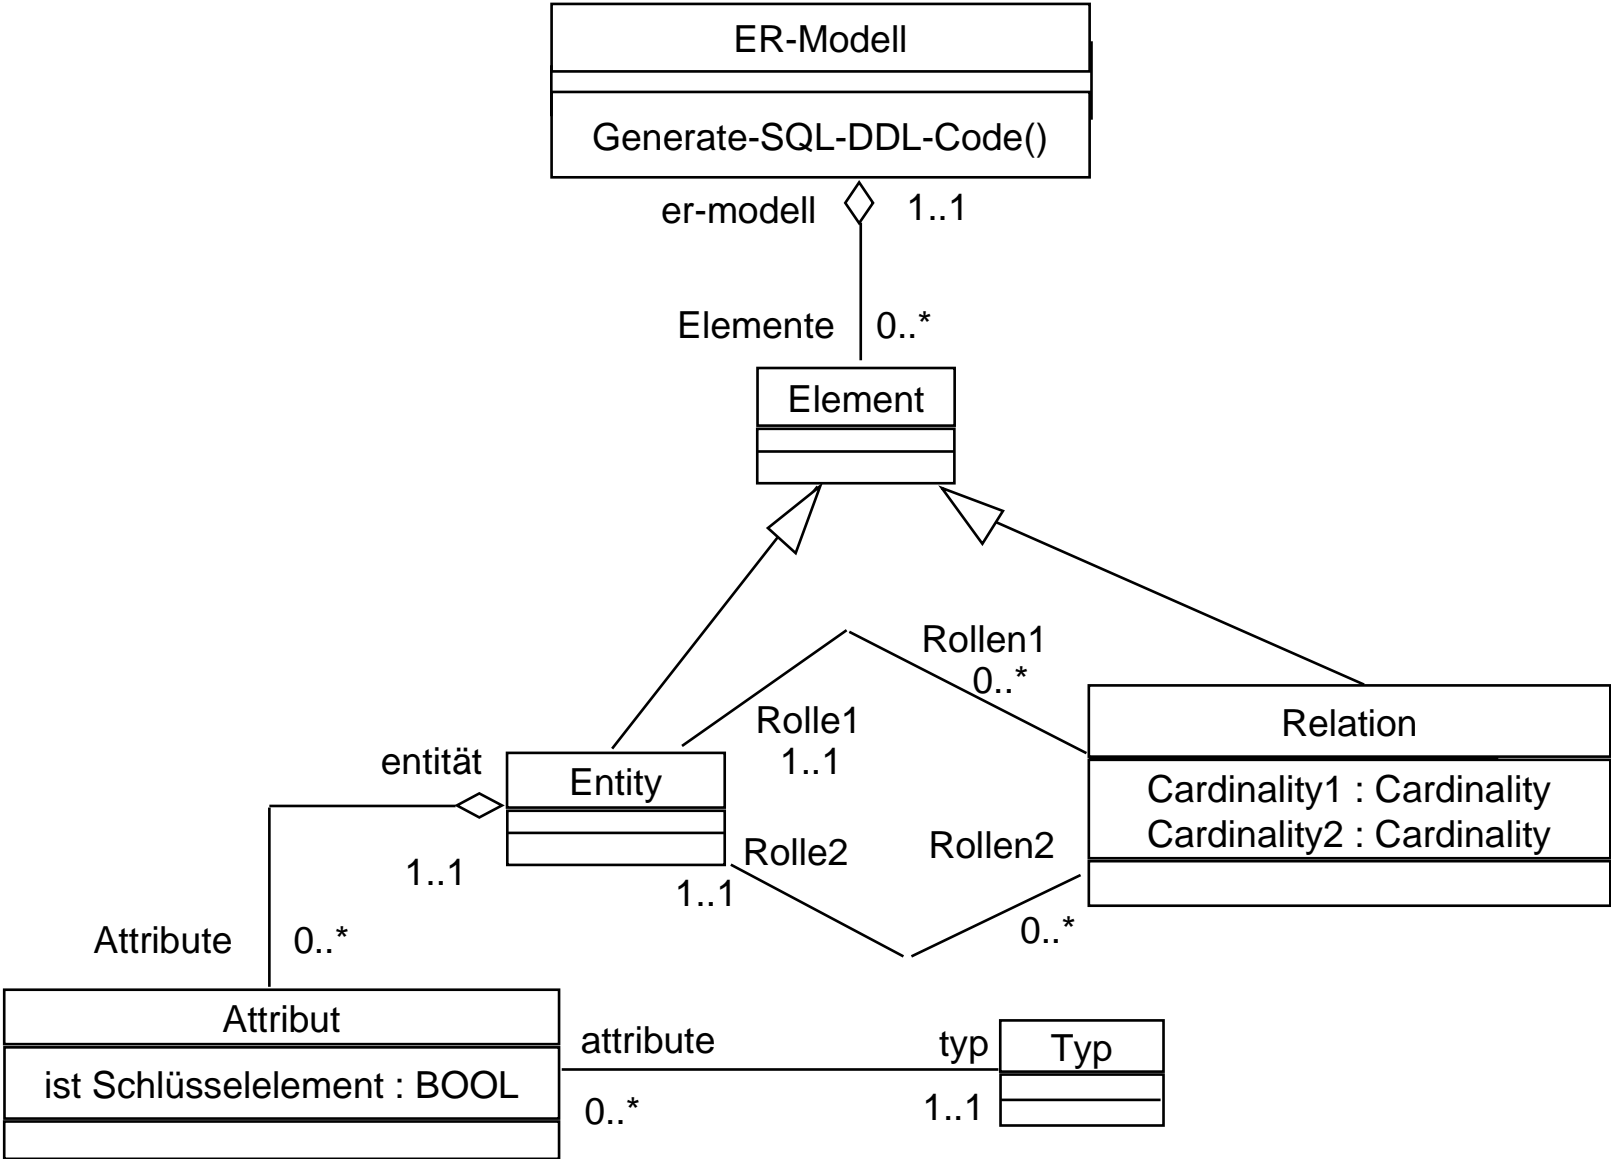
ER-Modell

Generate-SQL-DDL-Code()

er-modell

1..1

Elemente

0..*

Element

Rollen1
0..*

Rolle1
1..1

Relation

Cardinality1 : Cardinality
Cardinality2 : Cardinality

entität

Entity

1..1

Rolle2

Rollen2

1..1

Attribute

0..*

0..*

Attribut

ist Schlüsselelement : BOOL

attribute

typ

Typ

0..*

1..1